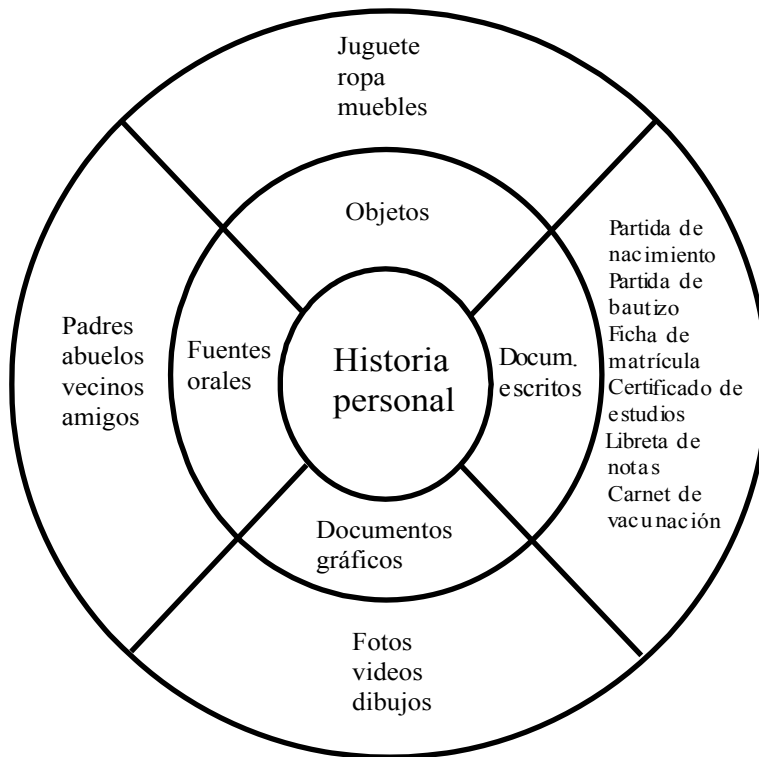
Historia personal

Objetos

Juguete
ropa
muebles

Docum. escritos

Partida de nacimiento
Partida de bautizo
Ficha de matrícula
Certificado de estudios
Libreta de notas
Carnet de vacunación

Documentos gráficos

Fotos
videos
dibujos

Fuentes orales

Padres
abuelos
vecinos
amigos